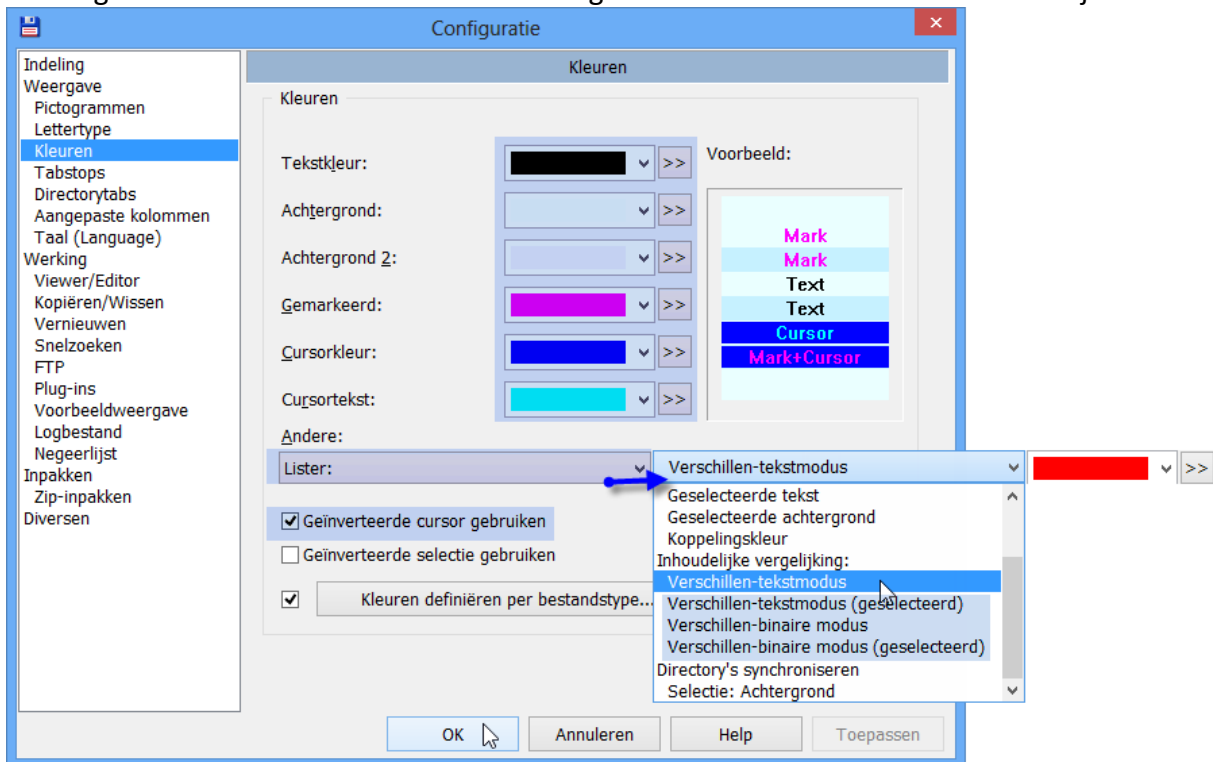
Configuratie

Indeling
Weergave
Pictogrammen
Lettertype
Kleuren
Tabstops
Directorytabs
Aangepaste kolommen
Taal (Language)
Werking
Viewer/Editor
Kopiëren/Wissen
Vernieuwen
Snelzoeken
FTP
Plug-ins
Voorbeeldweergave
Logbestand
Negeerlijst
Inpakken
Zip-inpakken
Diversen

Kleuren

Kleuren

Tekstkleur: >>
Achtergrond: >>
Achtergrond 2: >>
Gemarkeerd: >>
Cursorkleur: >>
Cursortekst: >>

Voorbeeld:
Mark
Mark
Text
Text
Cursor
Mark+Cursor

Andere:
Lister:
Verschillen-tekstmodus
>>

Geselecteerde tekst
Geselecteerde achtergrond
Koppelingskleur
Inhoudelijke vergelijking:
Verschillen-tekstmodus
Verschillen-tekstmodus (geselecteerd)
Verschillen-binaire modus
Verschillen-binaire modus (geselecteerd)
Directory's synchroniseren
Selectie: Achtergrond

Geïnverteerde cursor gebruiken
Geïnverteerde selectie gebruiken
Kleuren definiëren per bestandstype...

OK
Annuleren
Help
Toepassen